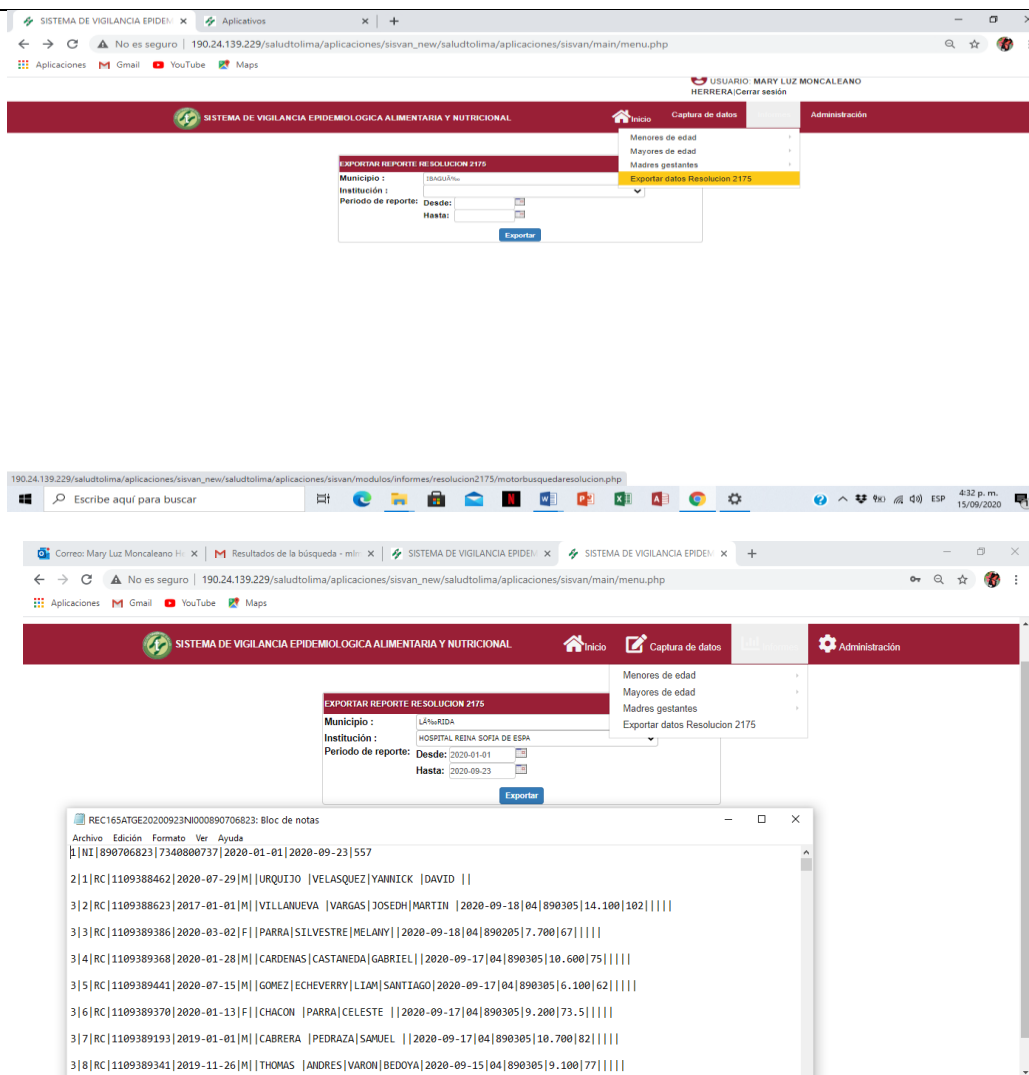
SISTEMA DE VIGILANCIA EPIDEM ×
Aplicativos ×
+

No es seguro | 190.24.139.229/saludtolima/aplicaciones/sisvan_new/saludtolima/aplicaciones/sisvan/main/menu.php

Aplicaciones Gmail YouTube Maps

USUARIO: MARY LUZ MONCALEANO HERRERA|Cerrar sesión

SISTEMA DE VIGILANCIA EPIDEMIOLOGICA ALIMENTARIA Y NUTRICIONAL

Inicio Captura de datos Administración

Menores de edad
Mayores de edad
Madres gestantes
Exportar datos Resolucion 2175

EXPORTAR REPORTE RESOLUCION 2175
Municipio : IBAGUÃ‰
Institución :
Periodo de reporte: Desde:
Hasta:
Exportar

190.24.139.229/saludtolima/aplicaciones/sisvan_new/saludtolima/aplicaciones/sisvan/modulos/informes/resolucion2175/motorbusquedaresolucion.php

Escribe aquí para buscar

ESP 4:32 p. m. 15/09/2020

Correo: Mary Luz Moncaleano H ×
Resultados de la búsqueda - mi ×
SISTEMA DE VIGILANCIA EPIDEM ×
SISTEMA DE VIGILANCIA EPIDEM ×
+

No es seguro | 190.24.139.229/saludtolima/aplicaciones/sisvan_new/saludtolima/aplicaciones/sisvan/main/menu.php

Aplicaciones Gmail YouTube Maps

SISTEMA DE VIGILANCIA EPIDEMIOLOGICA ALIMENTARIA Y NUTRICIONAL

Inicio Captura de datos Administración

Menores de edad
Mayores de edad
Madres gestantes
Exportar datos Resolucion 2175

EXPORTAR REPORTE RESOLUCION 2175
Municipio : LÃ‰RIDA
Institución : HOSPITAL REINA SOFIA DE ESPA
Periodo de reporte: Desde: 2020-01-01
Hasta: 2020-09-23
Exportar

REC165ATGE20200923NI000890706823: Bloc de notas
Archivo Edición Formato Ver Ayuda

1|NI|890706823|7340800737|2020-01-01|2020-09-23|557

2|1|RC|1109388462|2020-07-29|M||URQUIJO |VELASQUEZ|YANNICK |DAVID ||

3|2|RC|1109388623|2017-01-01|M||VILLANUEVA |VARGAS|JOSEDH|MARTIN |2020-09-18|04|890305|14.100|102|||||

3|3|RC|1109389386|2020-03-02|F||PARRA|SILVESTRE|MELANY||2020-09-18|04|890205|7.700|67|||||

3|4|RC|1109389368|2020-01-28|M||CARDENAS|CASTANEDA|GABRIEL||2020-09-17|04|890305|10.600|75|||||

3|5|RC|1109389441|2020-07-15|M||GOMEZ|ECHEVERRY|LIAM|SANTIAGO|2020-09-17|04|890305|6.100|62|||||

3|6|RC|1109389370|2020-01-13|F||CHACON |PARRA|CELESTE ||2020-09-17|04|890305|9.200|73.5|||||

3|7|RC|1109389193|2019-01-01|M||CABRERA |PEDRAZA|SAMUEL ||2020-09-17|04|890305|10.700|82|||||

3|8|RC|1109389341|2019-11-26|M||THOMAS |ANDRES|VARON|BEDOYA|2020-09-15|04|890305|9.100|77|||||